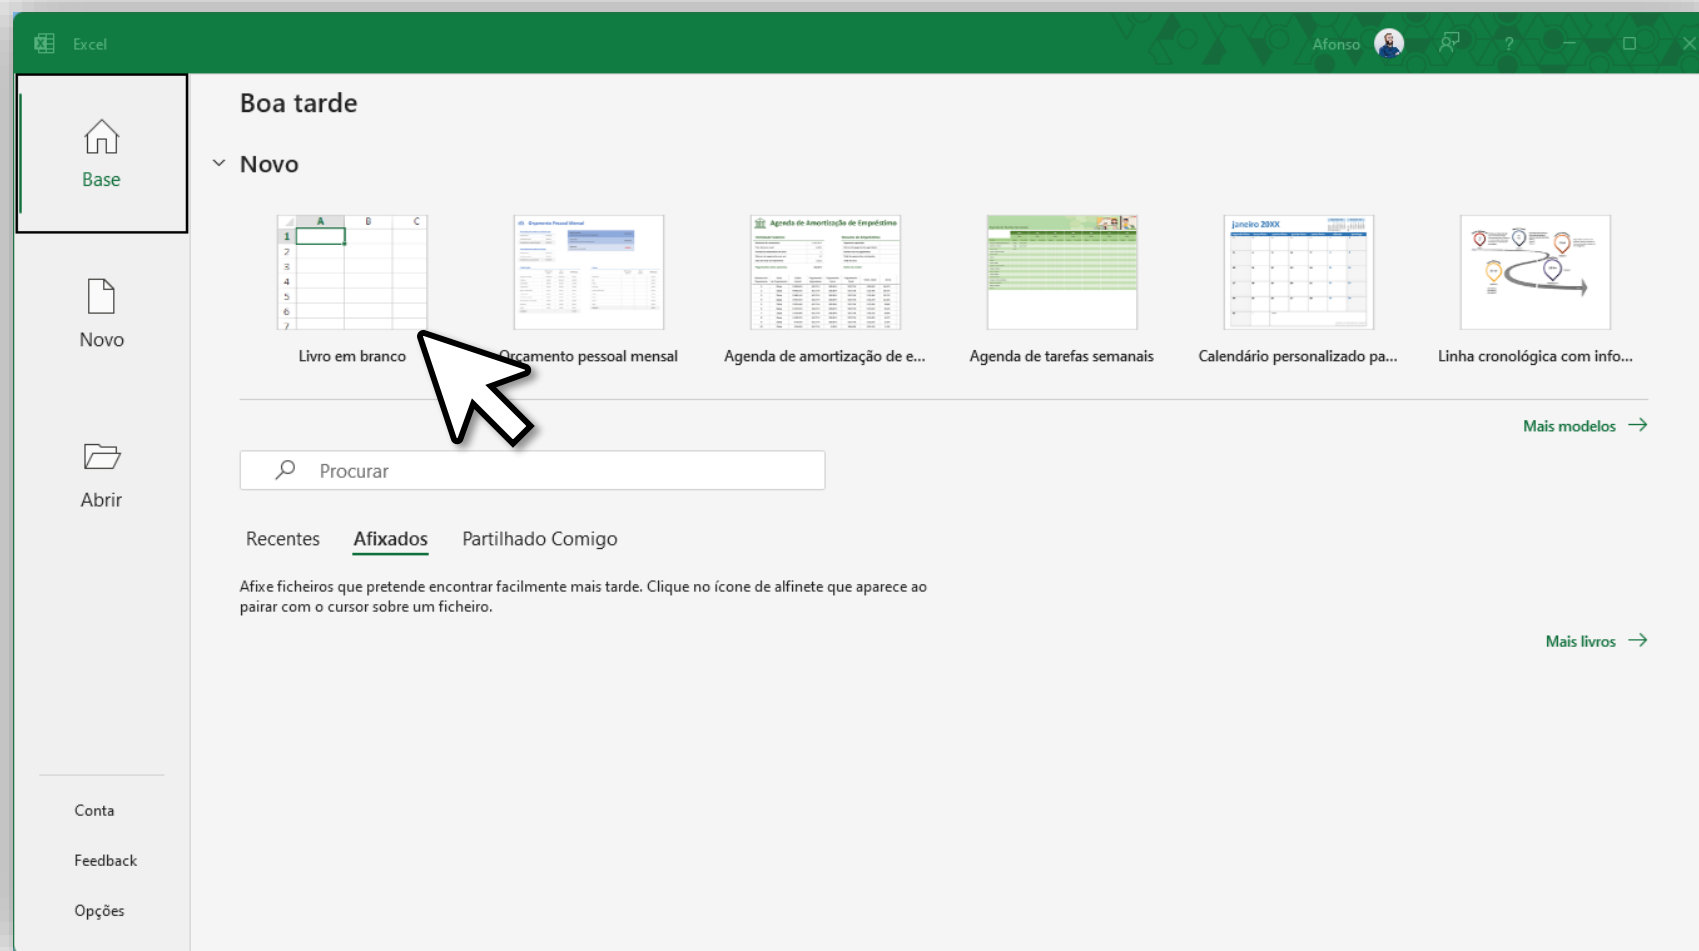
Excel

Afonso

?

Base

Novo

Abrir

Conta

Feedback

Opções

Boa tarde

Novo

Livro em branco

Orçamento pessoal mensal

Agenda de amortização de e...

Agenda de tarefas semanais

Calendário personalizado pa...

Linha cronológica com info...

Mais modelos

Procurar

Recentes

Afixados

Partilhado Comigo

Afixe ficheiros que pretende encontrar facilmente mais tarde. Clique no ícone de alfinete que aparece ao pairar com o cursor sobre um ficheiro.

Mais livros